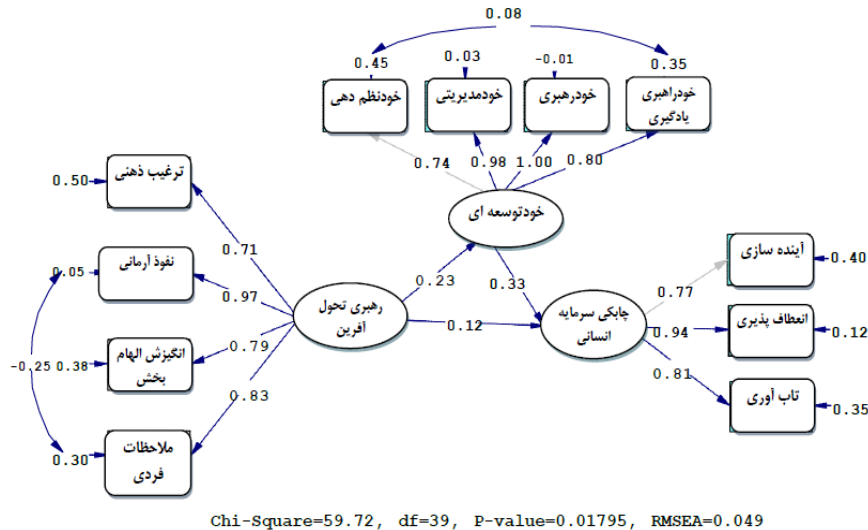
0.08

0.45 خودنظم دهی

0.03 خودمدیریتی

-0.01 خودرهبری

0.35 خودراهبری یادگیری

0.74 0.98 1.00 0.80

خودتوسعه ای

0.50 ترغیب ذهنی

0.05 نفوذ آرمانی

-0.25 0.38 انگیزش الهام بخش

0.30 ملاحظات فردی

0.71

0.97

0.79

0.83

رهبری تحول آفرین

0.23

0.33

0.12

چابکی سرمایه انسانی

0.77

0.94

0.81

آینده سازی 0.40

انعطاف پذیری 0.12

تاب آوری 0.35

Chi-Square=59.72, df=39, P-value=0.01795, RMSEA=0.049